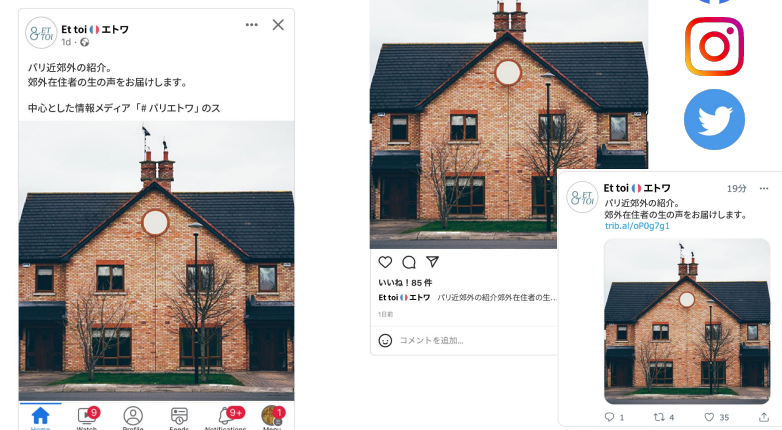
ET TOI
Et toi 🇫🇷 エトワ
1d ·

パリ近郊外の紹介。
郊外在住者の生の声をお届けします。

中心とした情報メディア「# パリエトワ」のス

9
9+
1
Home
Watch
Profile
Feeds
Notifications
Menu

いいね！85 件
Et toi 🇫🇷 エトワ パリ近郊外の紹介郊外在住者の生...
1日前
コメントを追加...

ET TOI
Et toi 🇫🇷 エトワ
19分
パリ近郊外の紹介。
郊外在住者の生の声をお届けします。
trib.al/oP0g7g1

1
4
35